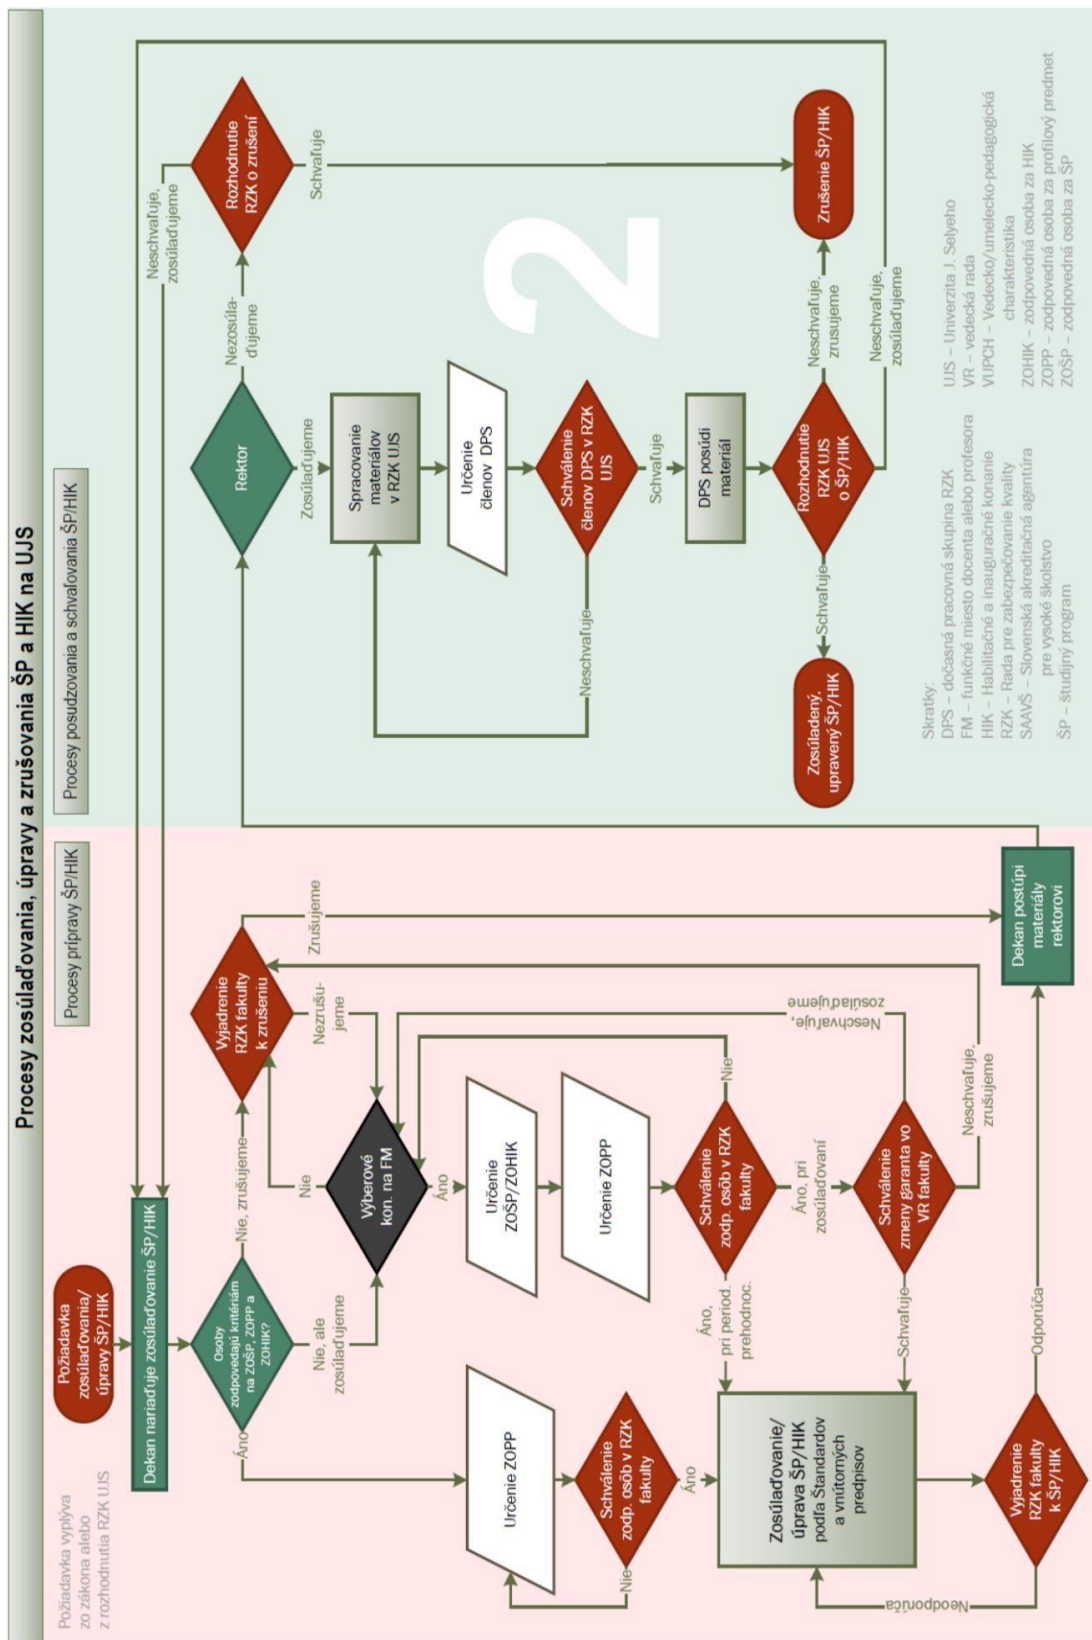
Procesy zosúlaďovania, úpravy a zrušovania ŠP a HIK na UJS

Procesy prípravy ŠP/HIK

Procesy posudzovania a schvaľovania ŠP/HIK

Požiadavka vyplýva zo zákona alebo z rozhodnutia RZK UJS

Požiadavka zosúlaďovania/ úpravy ŠP/HIK

Dekan nariaďuje zosúlaďovanie ŠP/HIK

Osoby zodpovedajú kritériám na ZOŠP, ZOPP a ZOHIK?

Áno

Nie, ale zosúlaďujeme

Nie, zrušujeme

Vyjadrenie RZK fakulty k zrušeniu

Zrušujeme

Nezrušujeme

Nie

Výberové kon. na FM

Áno

Určenie ZOŠP/ZOHIK

Určenie ZOPP

Schválenie zodp. osôb v RZK fakulty

Nie

Áno, pri zosúlaďovaní

Áno, pri period. prehodnoc.

Schválenie zmeny garanta vo VR fakulty

Neschvaľuje, zosúlaďujeme

Neschvaľuje, zrušujeme

Schvaľuje

Určenie ZOPP

Schválenie zodp. osôb v RZK fakulty

Nie

Áno

Zosúlaďovanie/ úprava ŠP/HIK podľa Štandardov a vnútorných predpisov

Vyjadrenie RZK fakulty k ŠP/HIK

Odporúča

Neodporúča

Dekan postúpi materiály rektorovi

Rektor

Nezosúlaďujeme

Neschvaľuje, zosúlaďujeme

Rozhodnutie RZK o zrušení

Schvaľuje

Zosúlaďujeme

Spracovanie materiálov v RZK UJS

Určenie členov DPS

Schválenie členov DPS v RZK UJS

Neschvaľuje

Schvaľuje

DPS posúdi materiál

Rozhodnutie RZK UJS o ŠP/HIK

Schvaľuje

Neschvaľuje, zrušujeme

Neschvaľuje, zosúlaďujeme

Zosúladený, upravený ŠP/HIK

Zrušenie ŠP/HIK

2

Skratky:
DPS – dočasná pracovná skupina RZK
FM – funkčné miesto docenta alebo profesora
HIK – Habilitačné a inauguračné konanie
RZK – Rada pre zabezpečovanie kvality
SAAVŠ – Slovenská akreditačná agentúra pre vysoké školstvo
ŠP – študijný program

UJS – Univerzita J. Selyeho
VR – vedecká rada
VUPCH – Vedecko/umelecko-pedagogická charakteristika
ZOHIK – zodpovedná osoba za HIK
ZOPP – zodpovedná osoba za profilový predmet
ZOŠP – zodpovedná osoba za ŠP